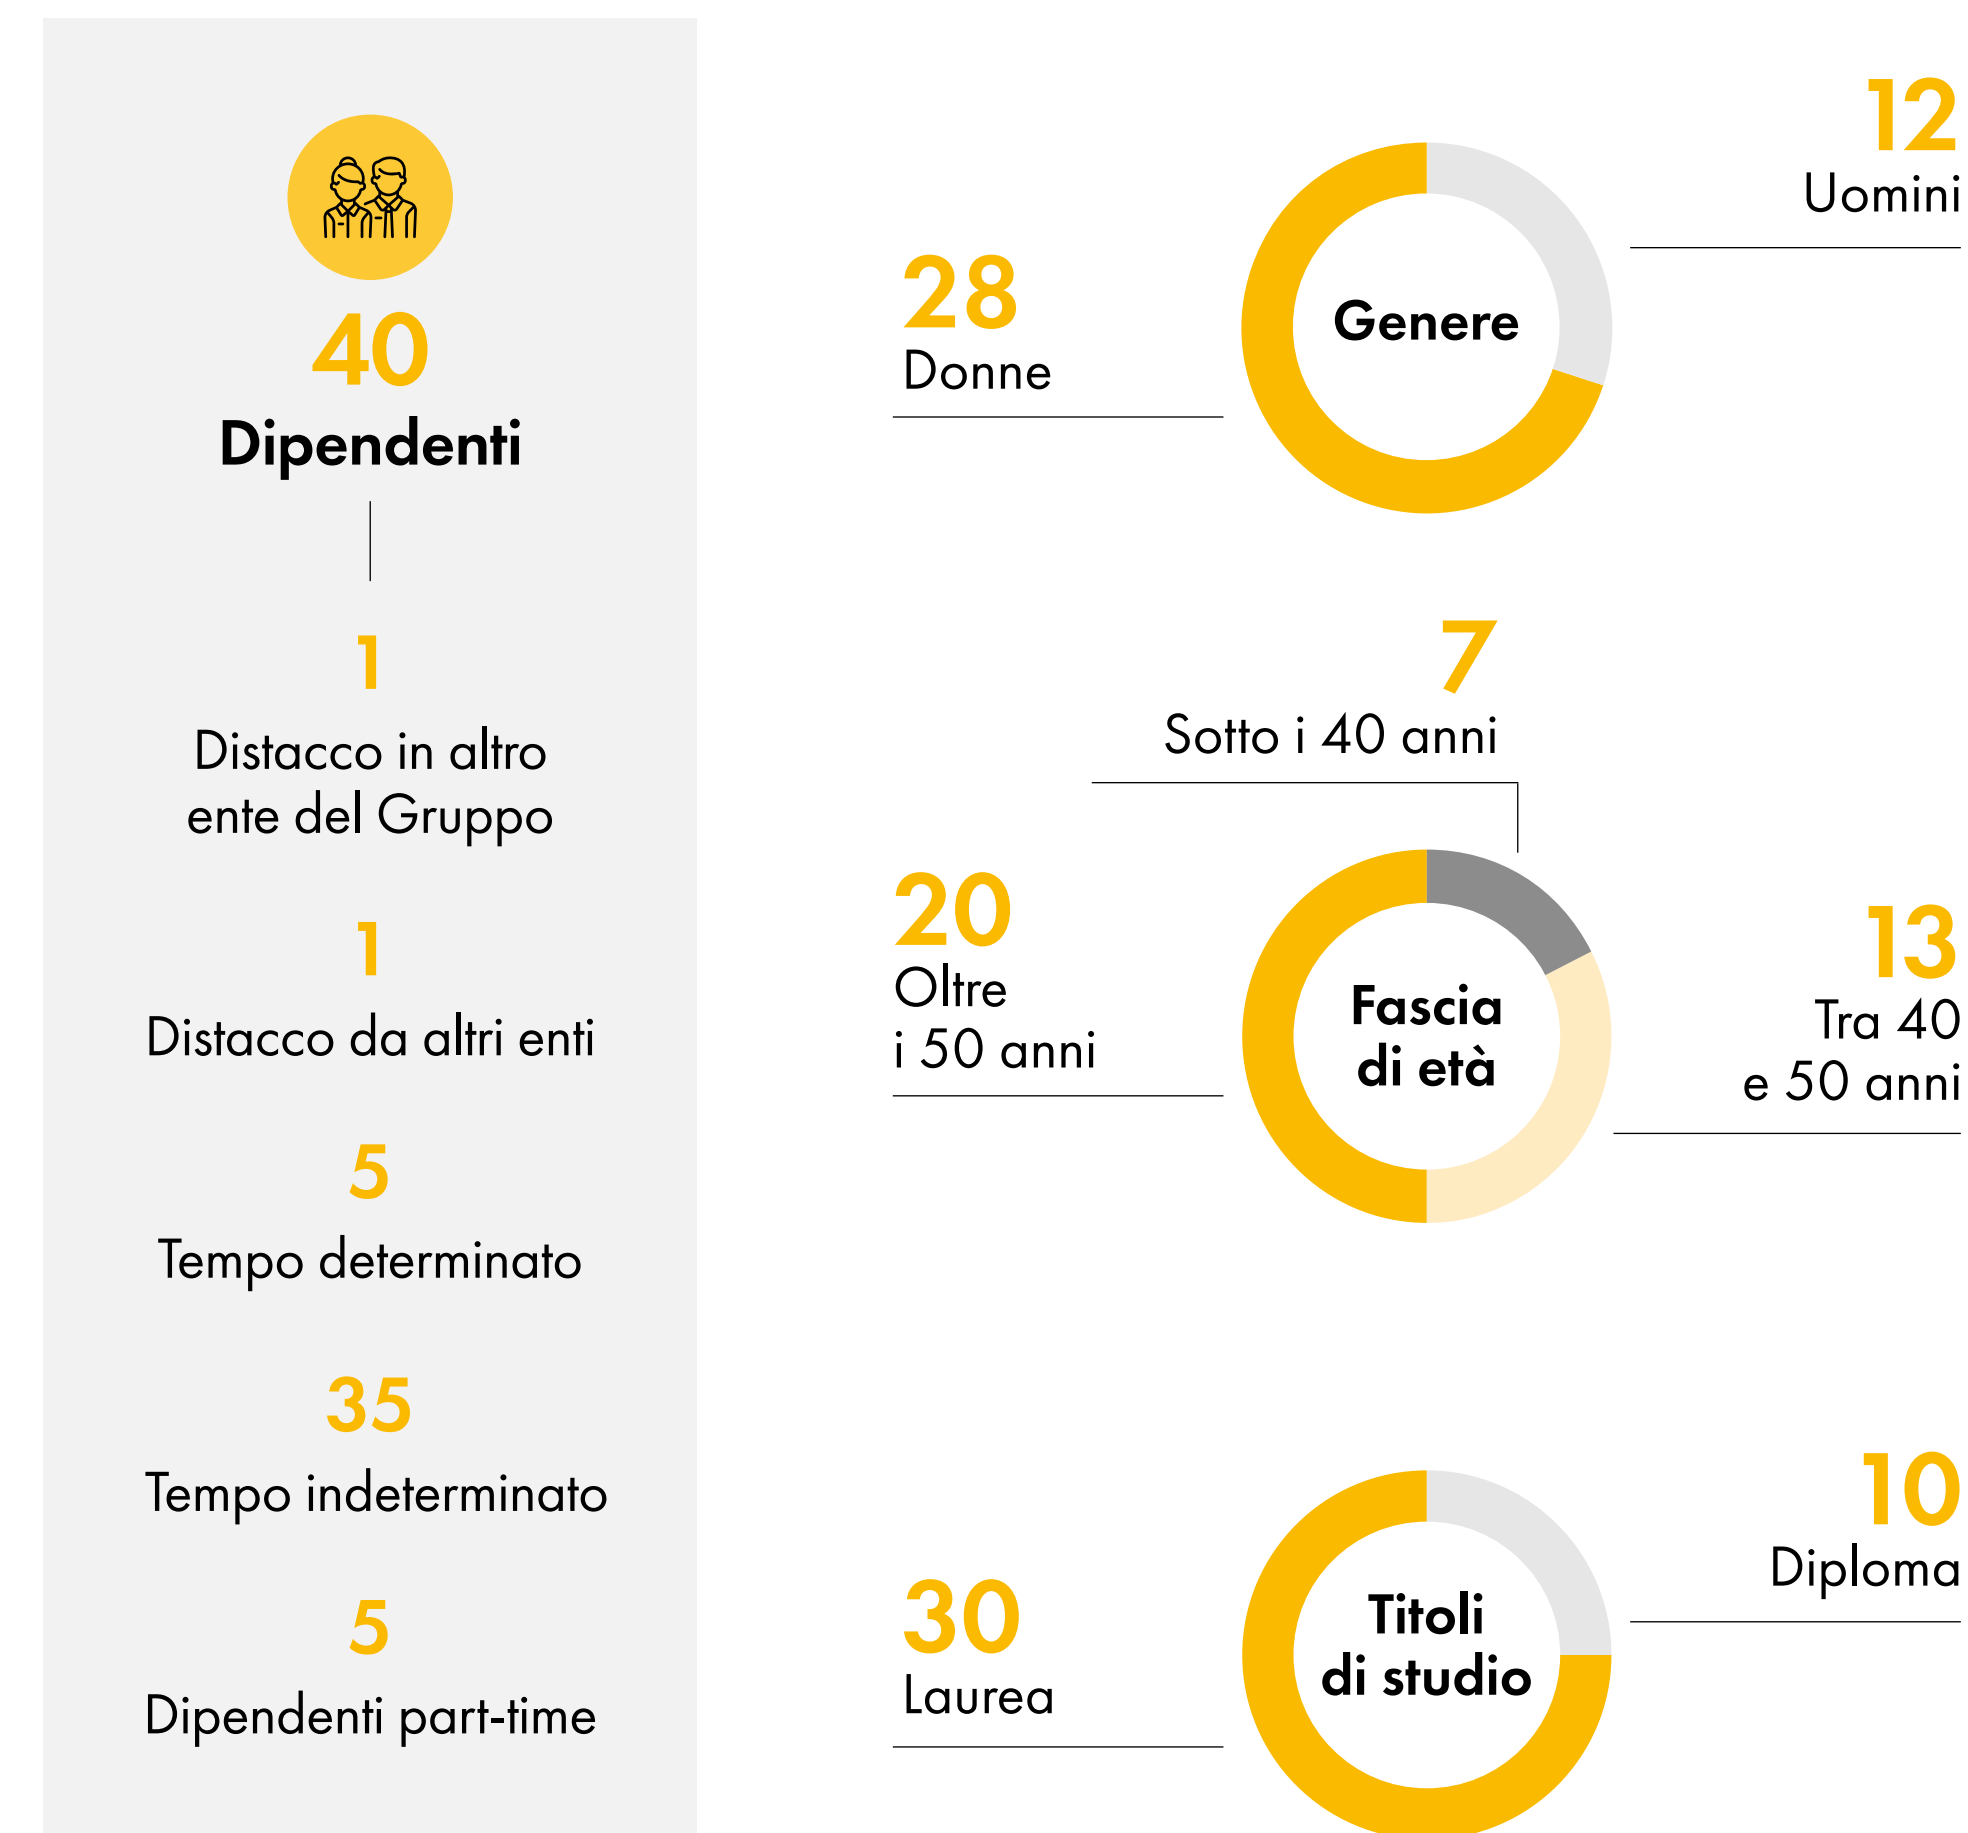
40
Dipendenti

1
Distacco in altro ente del Gruppo

1
Distacco da altri enti

5
Tempo determinato

35
Tempo indeterminato

5
Dipendenti part-time

12
Uomini

28
Donne

Genere

7
Sotto i 40 anni

20
Oltre i 50 anni

Fascia di età

13
Tra 40 e 50 anni

10
Diploma

30
Laurea

Titoli di studio